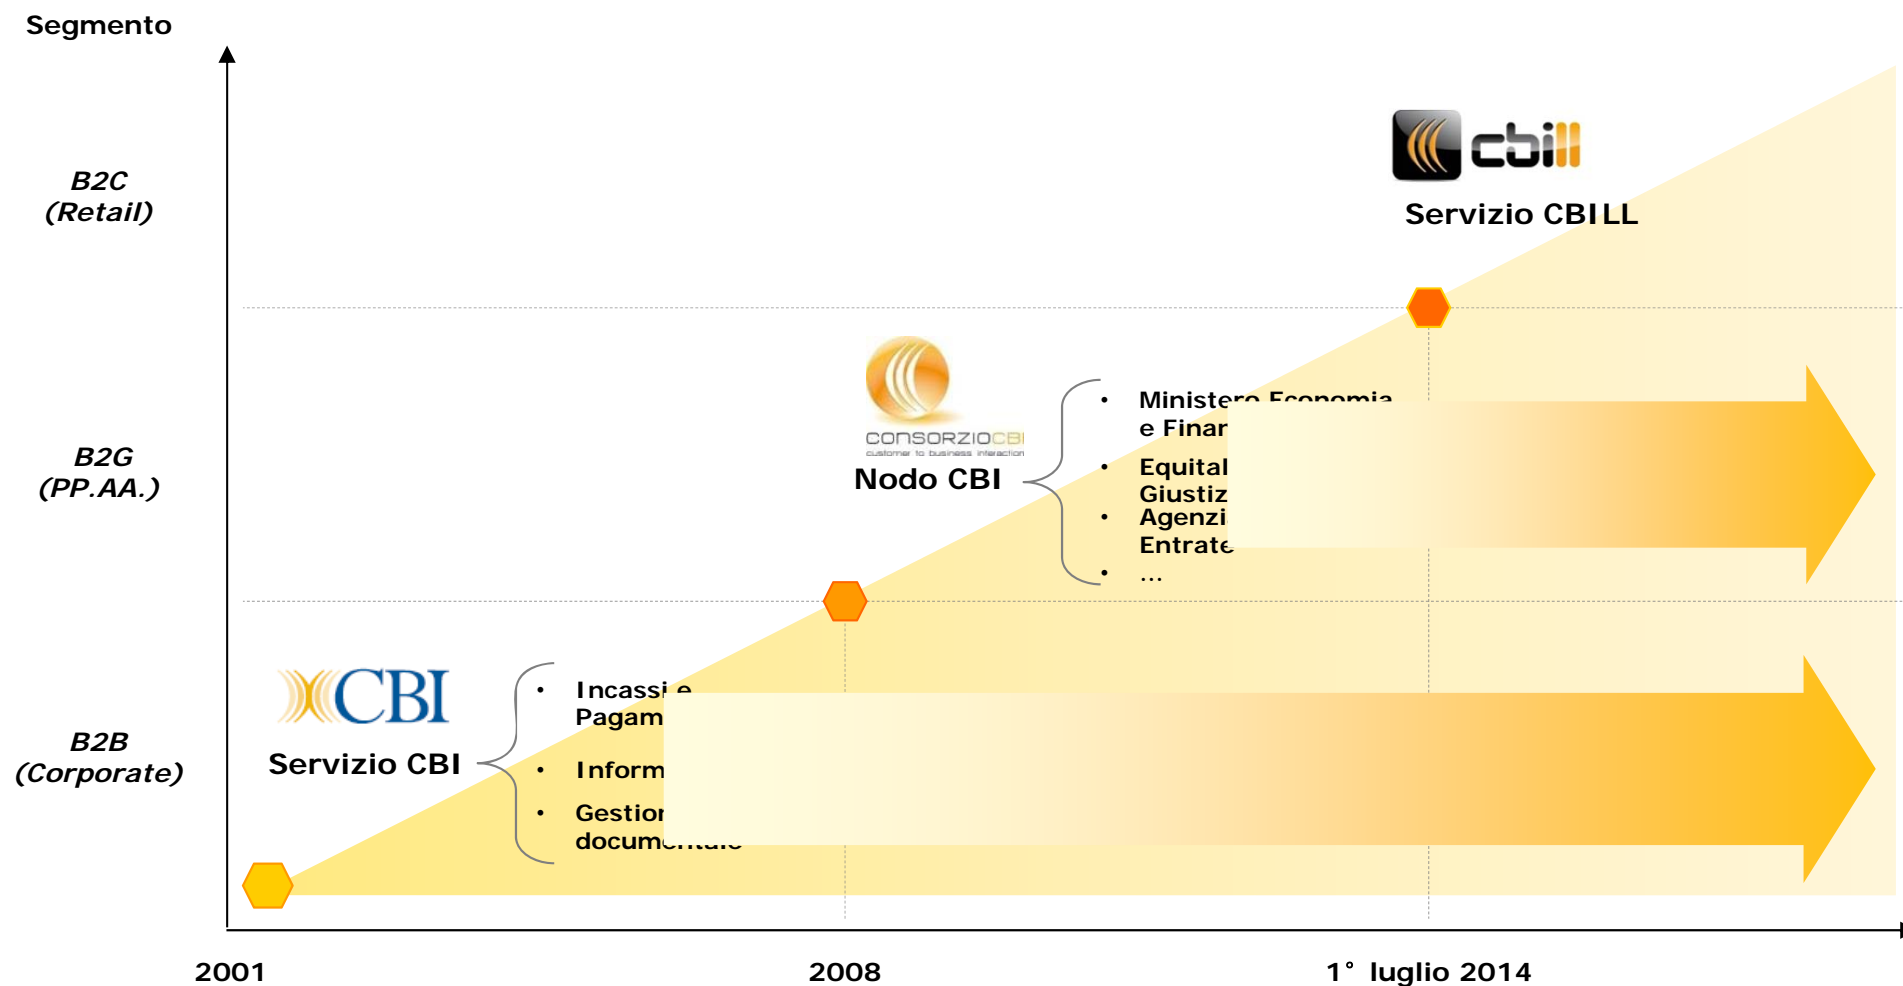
Segmento

B2C
(Retail)

B2G
(PP.AA.)

B2B
(Corporate)

cbill

Servizio CBILL

CONSORZIOCBI
customer to business interaction

Nodo CBI

• Ministero Economia e Finan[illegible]
• Equital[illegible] Giustiz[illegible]
• Agenzi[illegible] Entrate
• ...

CBI

Servizio CBI

• Incassi e Pagam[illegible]
• Inform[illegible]
• Gestion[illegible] docum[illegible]

2001

2008

1° luglio 2014